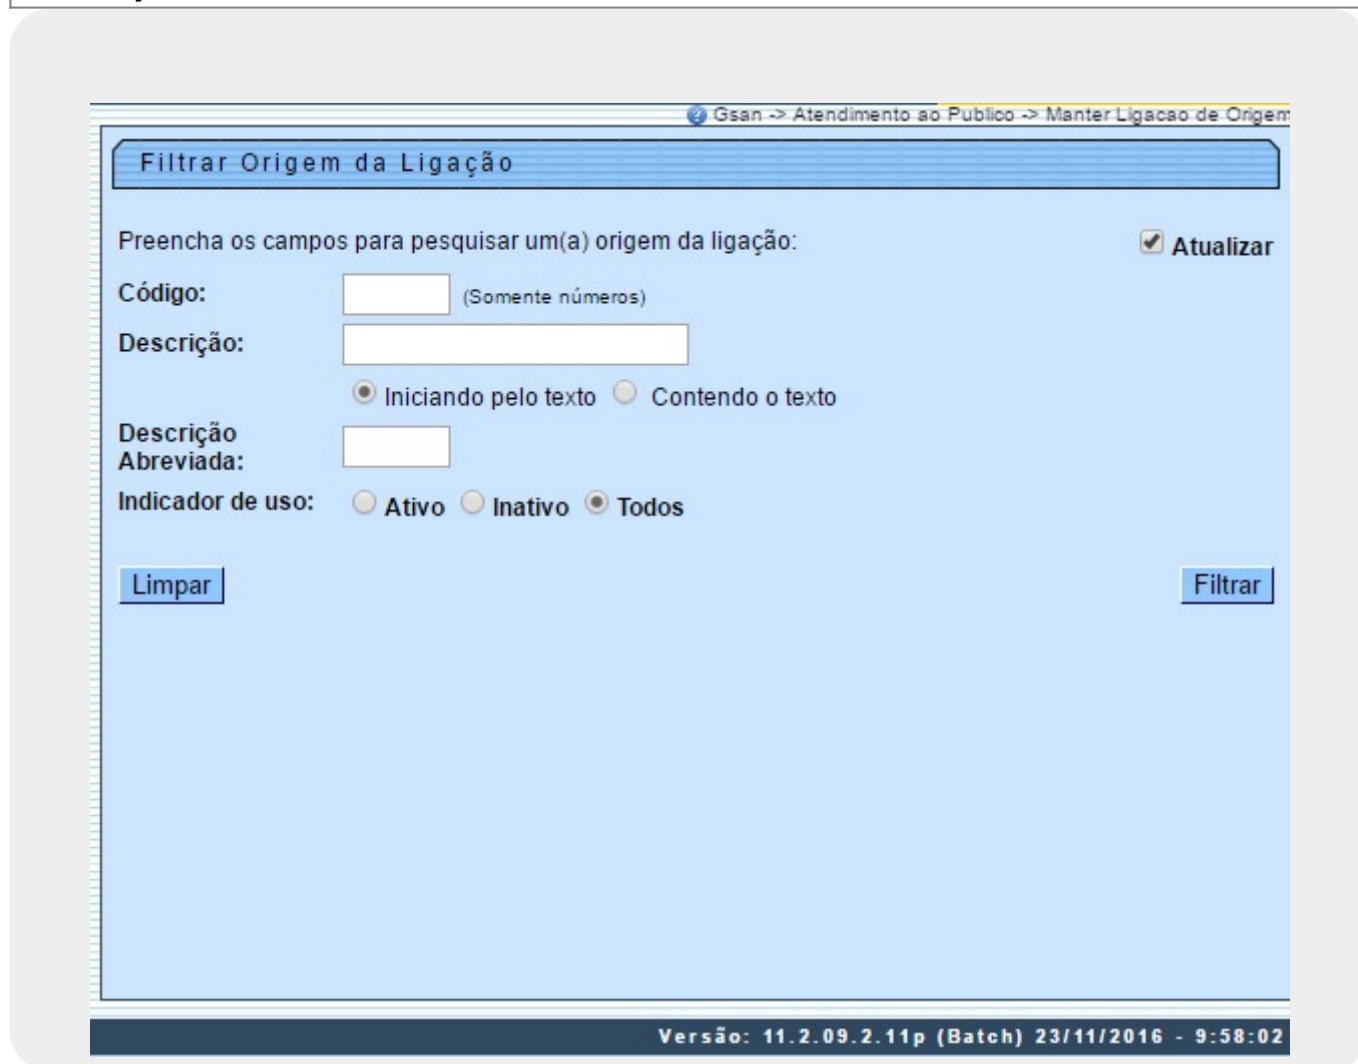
Gsan -> Atendimento ao Publico -> Manter Ligacao de Origem

Filtrar Origem da Ligação

Preencha os campos para pesquisar um(a) origem da ligação:

Atualizar

Código: (Somente números)

Descrição:

Iniciando pelo texto Contendo o texto

Descrição Abreviada:

Indicador de uso: Ativo Inativo Todos

Limpar

Filtrar

Versão: 11.2.09.2.11p (Batch) 23/11/2016 - 9:58:02